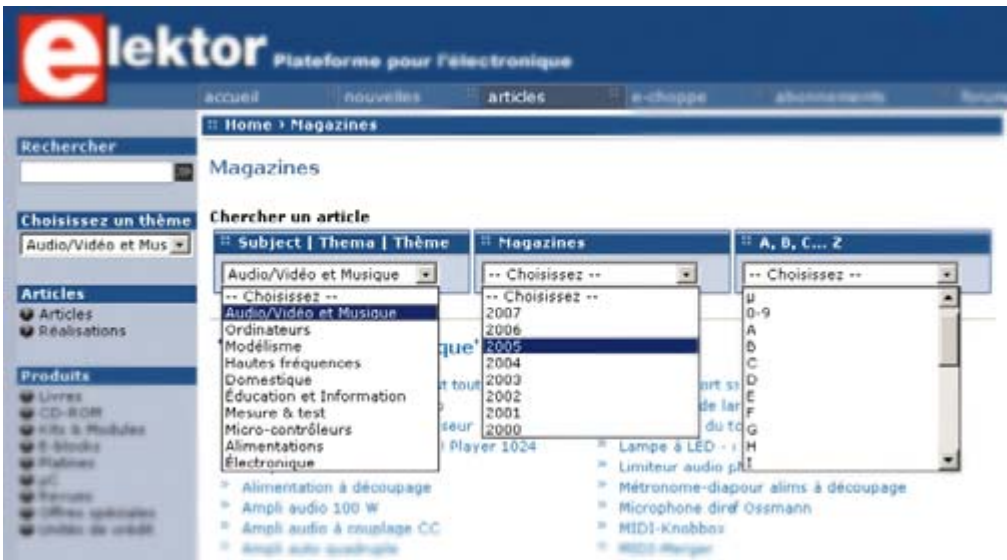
elektor Plateforme pour l'électronique

accueil nouvelles articles e-choppe abonnements forum

Rechercher

Choisissez un thème
Audio/Vidéo et Mus

Articles
Articles
Réalisations

Produits
Livres
CD-ROM
Kits & Modules
E-blocks
Platines
µC
Revues
Offres spéciales
Unités de crédit

:: Home › Magazines

Magazines

Chercher un article

:: Subject | Thema | Thème
Audio/Vidéo et Musique
-- Choisissez --
Audio/Vidéo et Musique
Ordinateurs
Modélisme
Hautes fréquences
Domestique
Éducation et Information
Mesure & test
Micro-contrôleurs
Alimentations
Électronique

:: Magazines
-- Choisissez --
-- Choisissez --
2007
2006
2005
2004
2003
2002
2001
2000

:: A, B, C... Z
-- Choisissez --
µ
0-9
A
B
C
D
E
F
G
H
I

que'
t tout
seur
Player 1024
Alimentation à découpage
Ampli audio 100 W
Ampli audio à couplage CC
Ampli auto quadruple

rt s
de lar
du t
Lampe à LED - 
Limiteur audio p
Métronome-diapour alims à découpage
Microphone diref Ossmann
MIDI-Knobbox
MIDI-Merger